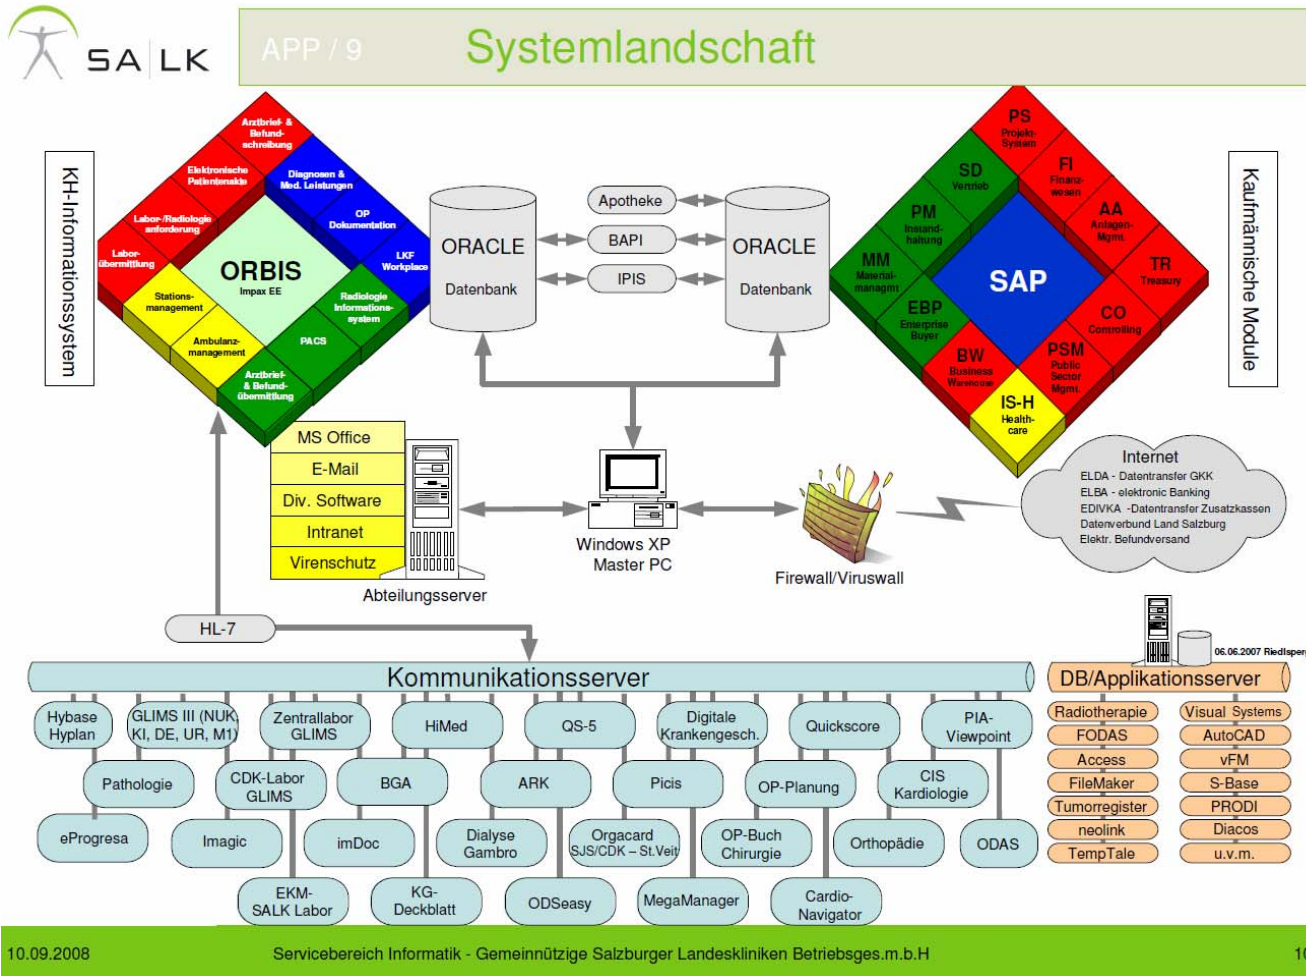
SA LK

APP / 9

Systemlandschaft

KH-Informationssystem

Arztbrief- & Befundschreibung
Elektronische Patientenakte
Diagnosen & Med. Leistungen
Labor-/Radiologie anforderung
OP Dokumentation
Labor-übermittlung
LKF Workplace
ORBIS
Impax EE
Stations-management
Radiologie Informations-system
Ambulanz-management
PACS
Arztbrief- & Befund-übermittlung

ORACLE
Datenbank

Apotheke
BAPI
IPIS

ORACLE
Datenbank

PS
Projekt-System
SD
Vertrieb
FI
Finanz-wesen
PM
Instand-haltung
AA
Anlagen-Mgmt.
MM
Material-managmt
SAP
TR
Treasury
EBP
Enterprise Buyer
CO
Controlling
BW
Business Warehouse
PSM
Public Sector Mgmt.
IS-H
Health-care

Kaufmännische Module

MS Office
E-Mail
Div. Software
Intranet
Virenschutz
Abteilungsserver

Windows XP
Master PC

Firewall/Viruswall

Internet
ELDA - Datentransfer GKK
ELBA - elektronic Banking
EDIVKA -Datentransfer Zusatzkassen
Datenverbund Land Salzburg
Elektr. Befundversand

HL-7

06.06.2007 Riedlsper

Kommunikationsserver

DB/Applikationsserver

Hybase Hyplan
GLIMS III (NUK, KI, DE, UR, M1)
Zentrallabor GLIMS
HiMed
QS-5
Digitale Krankengesch.
Quickscore
PIA-Viewpoint
Pathologie
CDK-Labor GLIMS
BGA
ARK
Picis
OP-Planung
CIS Kardiologie
eProgresa
Imagic
imDoc
Dialyse Gambro
Orgacard SJS/CDK – St.Veit
OP-Buch Chirurgie
Orthopädie
ODAS
EKM-SALK Labor
KG-Deckblatt
ODSeasy
MegaManager
Cardio-Navigator

Radiotherapie
FODAS
Access
FileMaker
Tumorregister
neolink
TempTale
Visual Systems
AutoCAD
vFM
S-Base
PRODI
Diacos
u.v.m.

10.09.2008
Servicebereich Informatik - Gemeinnützige Salzburger Landeskliniken Betriebsges.m.b.H
10